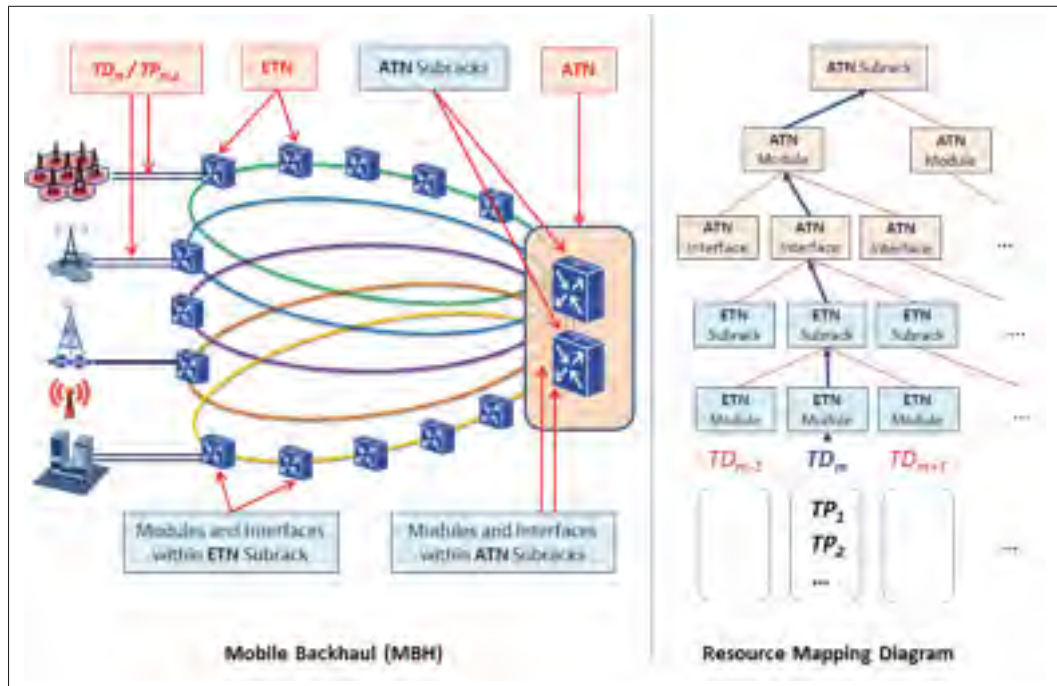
$TD_m$ / $TP_{m,i}$

ETN

ATN Subracks

ATN

Modules and Interfaces within ETN Subrack

Modules and Interfaces within ATN Subracks

Mobile Backhaul (MBH)

ATN Subrack

ATN Module

ATN Module

ATN Interface

ATN Interface

ATN Interface

...

ETN Subrack

ETN Subrack

ETN Subrack

...

ETN Module

ETN Module

ETN Module

...

$TD_{m-1}$

$TD_m$

$TD_{m+1}$

$TP_1$

$TP_2$

...

...

Resource Mapping Diagram